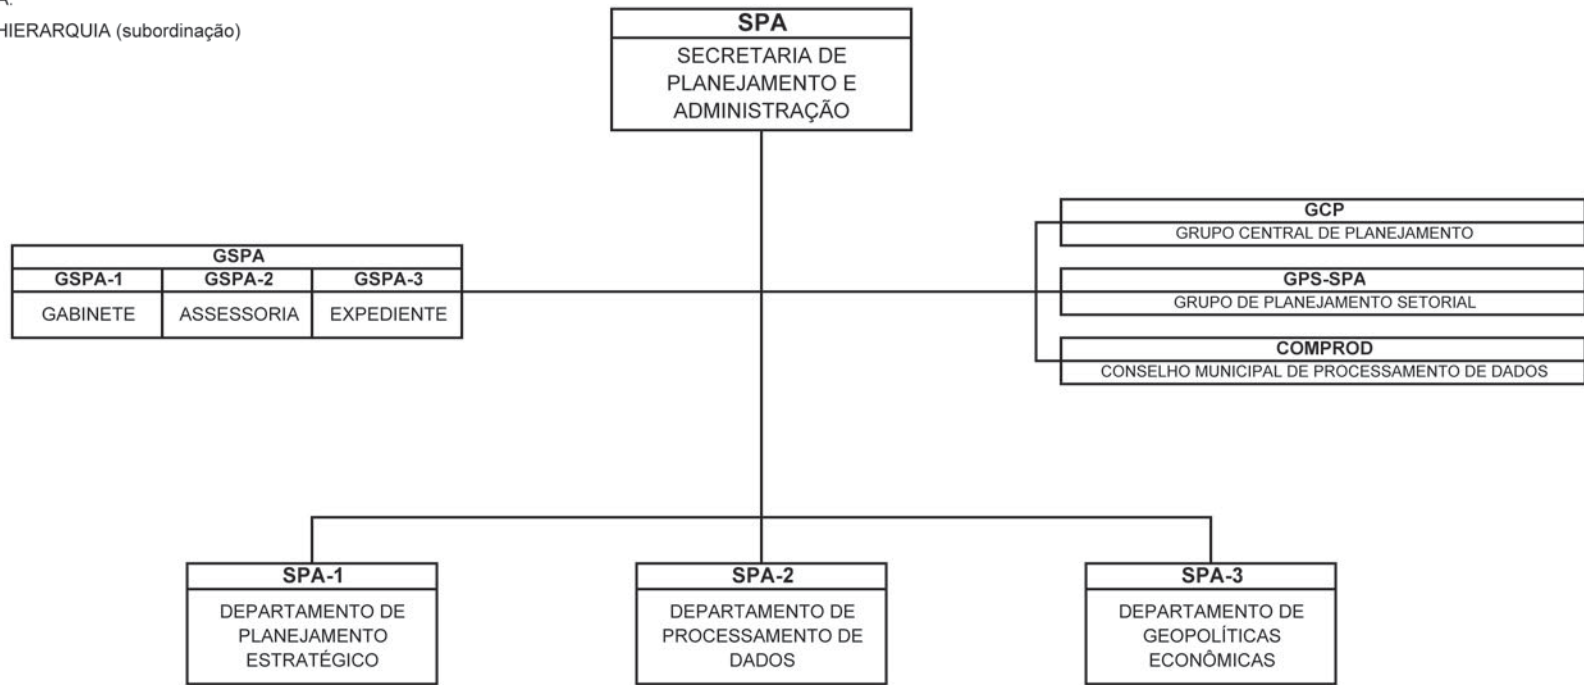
A:
HIERARQUIA (subordinação)

SPA
SECRETARIA DE PLANEJAMENTO E ADMINISTRAÇÃO

GSPA

| GSPA-1 | GSPA-2 | GSPA-3 |
|---|---|---|
| GABINETE | ASSESSORIA | EXPEDIENTE |

GCP
GRUPO CENTRAL DE PLANEJAMENTO

GPS-SPA
GRUPO DE PLANEJAMENTO SETORIAL

COMPROD
CONSELHO MUNICIPAL DE PROCESSAMENTO DE DADOS

SPA-1
DEPARTAMENTO DE PLANEJAMENTO ESTRATÉGICO

SPA-2
DEPARTAMENTO DE PROCESSAMENTO DE DADOS

SPA-3
DEPARTAMENTO DE GEOPOLÍTICAS ECONÔMICAS